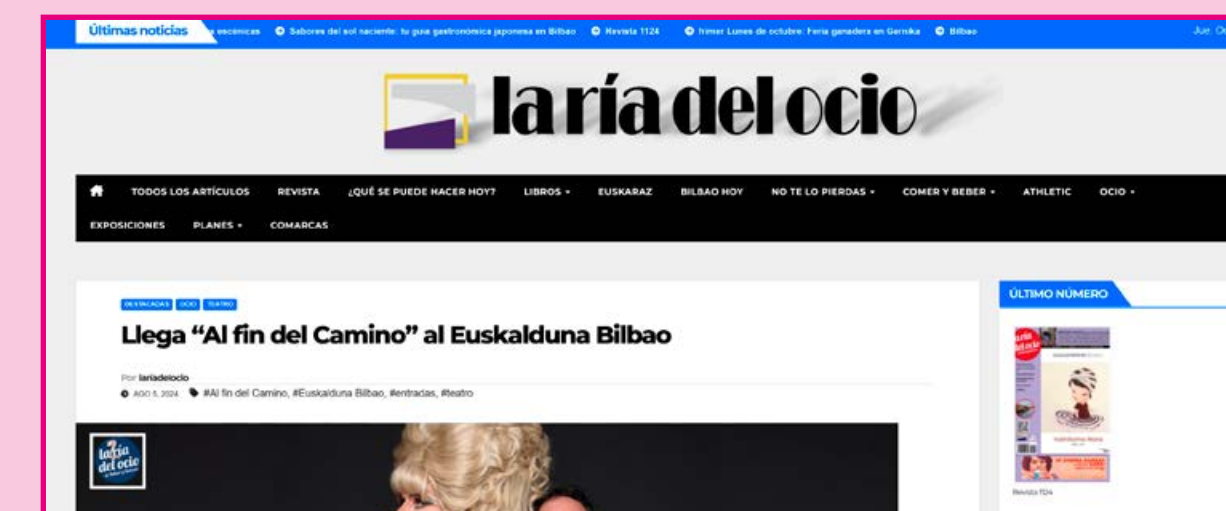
Últimas noticias escenicas Sabores del sol naciente: tu guía gastronómica japonesa en Bilbao Revista 1124 Primer Lunes de octubre: Feria ganadera en Gernika Bilbao Jue. Oc

la ría del ocio

TODOS LOS ARTÍCULOS REVISTA ¿QUÉ SE PUEDE HACER HOY? LIBROS EUSKARAZ BILBAO HOY NO TE LO PIERDAS COMER Y BEBER ATHLETIC OCIO EXPOSICIONES PLANES COMARCAS

DESTACADAS OCIO TEATRO

Llega "Al fin del Camino" al Euskalduna Bilbao

Por lariadelocio

AGO 5, 2024 #Al fin del Camino, #Euskalduna Bilbao, #entradas, #teatro

la ría del ocio

ÚLTIMO NÚMERO

Revista 1124